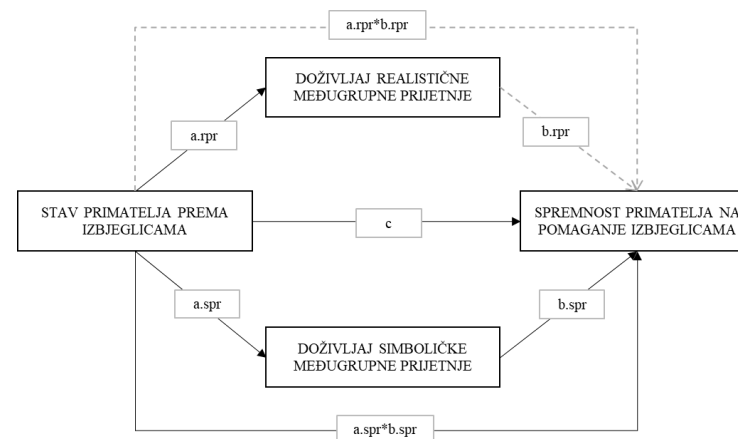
a.rpr*b.rpr

DOŽIVLJAJ REALISTIČNE MEĐUGRUPNE PRIJETNJE

a.rpr

b.rpr

STAV PRIMATELJA PREMA IZBJEGLICAMA

c

SPREMNOST PRIMATELJA NA POMAGANJE IZBJEGLICAMA

a.spr

b.spr

DOŽIVLJAJ SIMBOLIČKE MEĐUGRUPNE PRIJETNJE

a.spr*b.spr